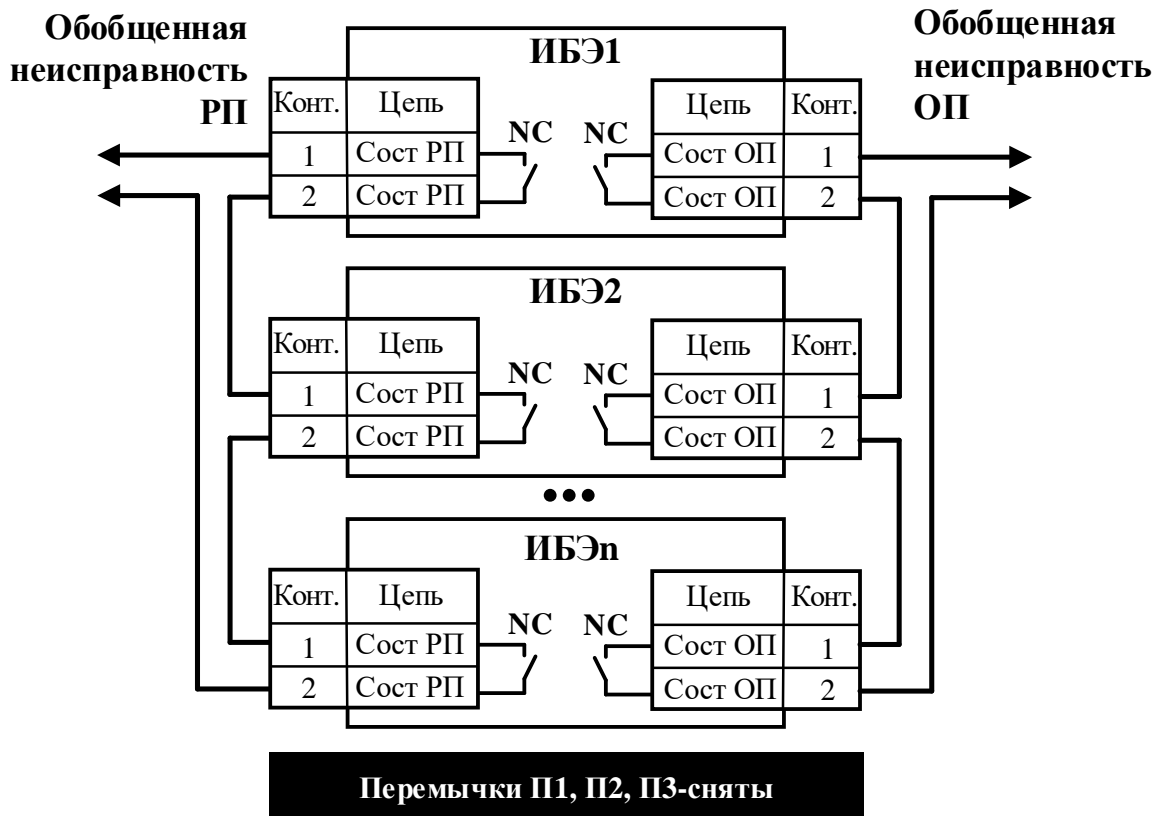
Обобщенная неисправность РП

ИБЭ1

Обобщенная неисправность ОП

| Конт. | Цепь |
|---|---|
| 1 | Сост РП |
| 2 | Сост РП |

NC NC

| Цепь | Конт. |
|---|---|
| Сост ОП | 1 |
| Сост ОП | 2 |

ИБЭ2

| Конт. | Цепь |
|---|---|
| 1 | Сост РП |
| 2 | Сост РП |

NC NC

| Цепь | Конт. |
|---|---|
| Сост ОП | 1 |
| Сост ОП | 2 |

•••

ИБЭn

| Конт. | Цепь |
|---|---|
| 1 | Сост РП |
| 2 | Сост РП |

NC NC

| Цепь | Конт. |
|---|---|
| Сост ОП | 1 |
| Сост ОП | 2 |

Перемычки П1, П2, П3-сняты